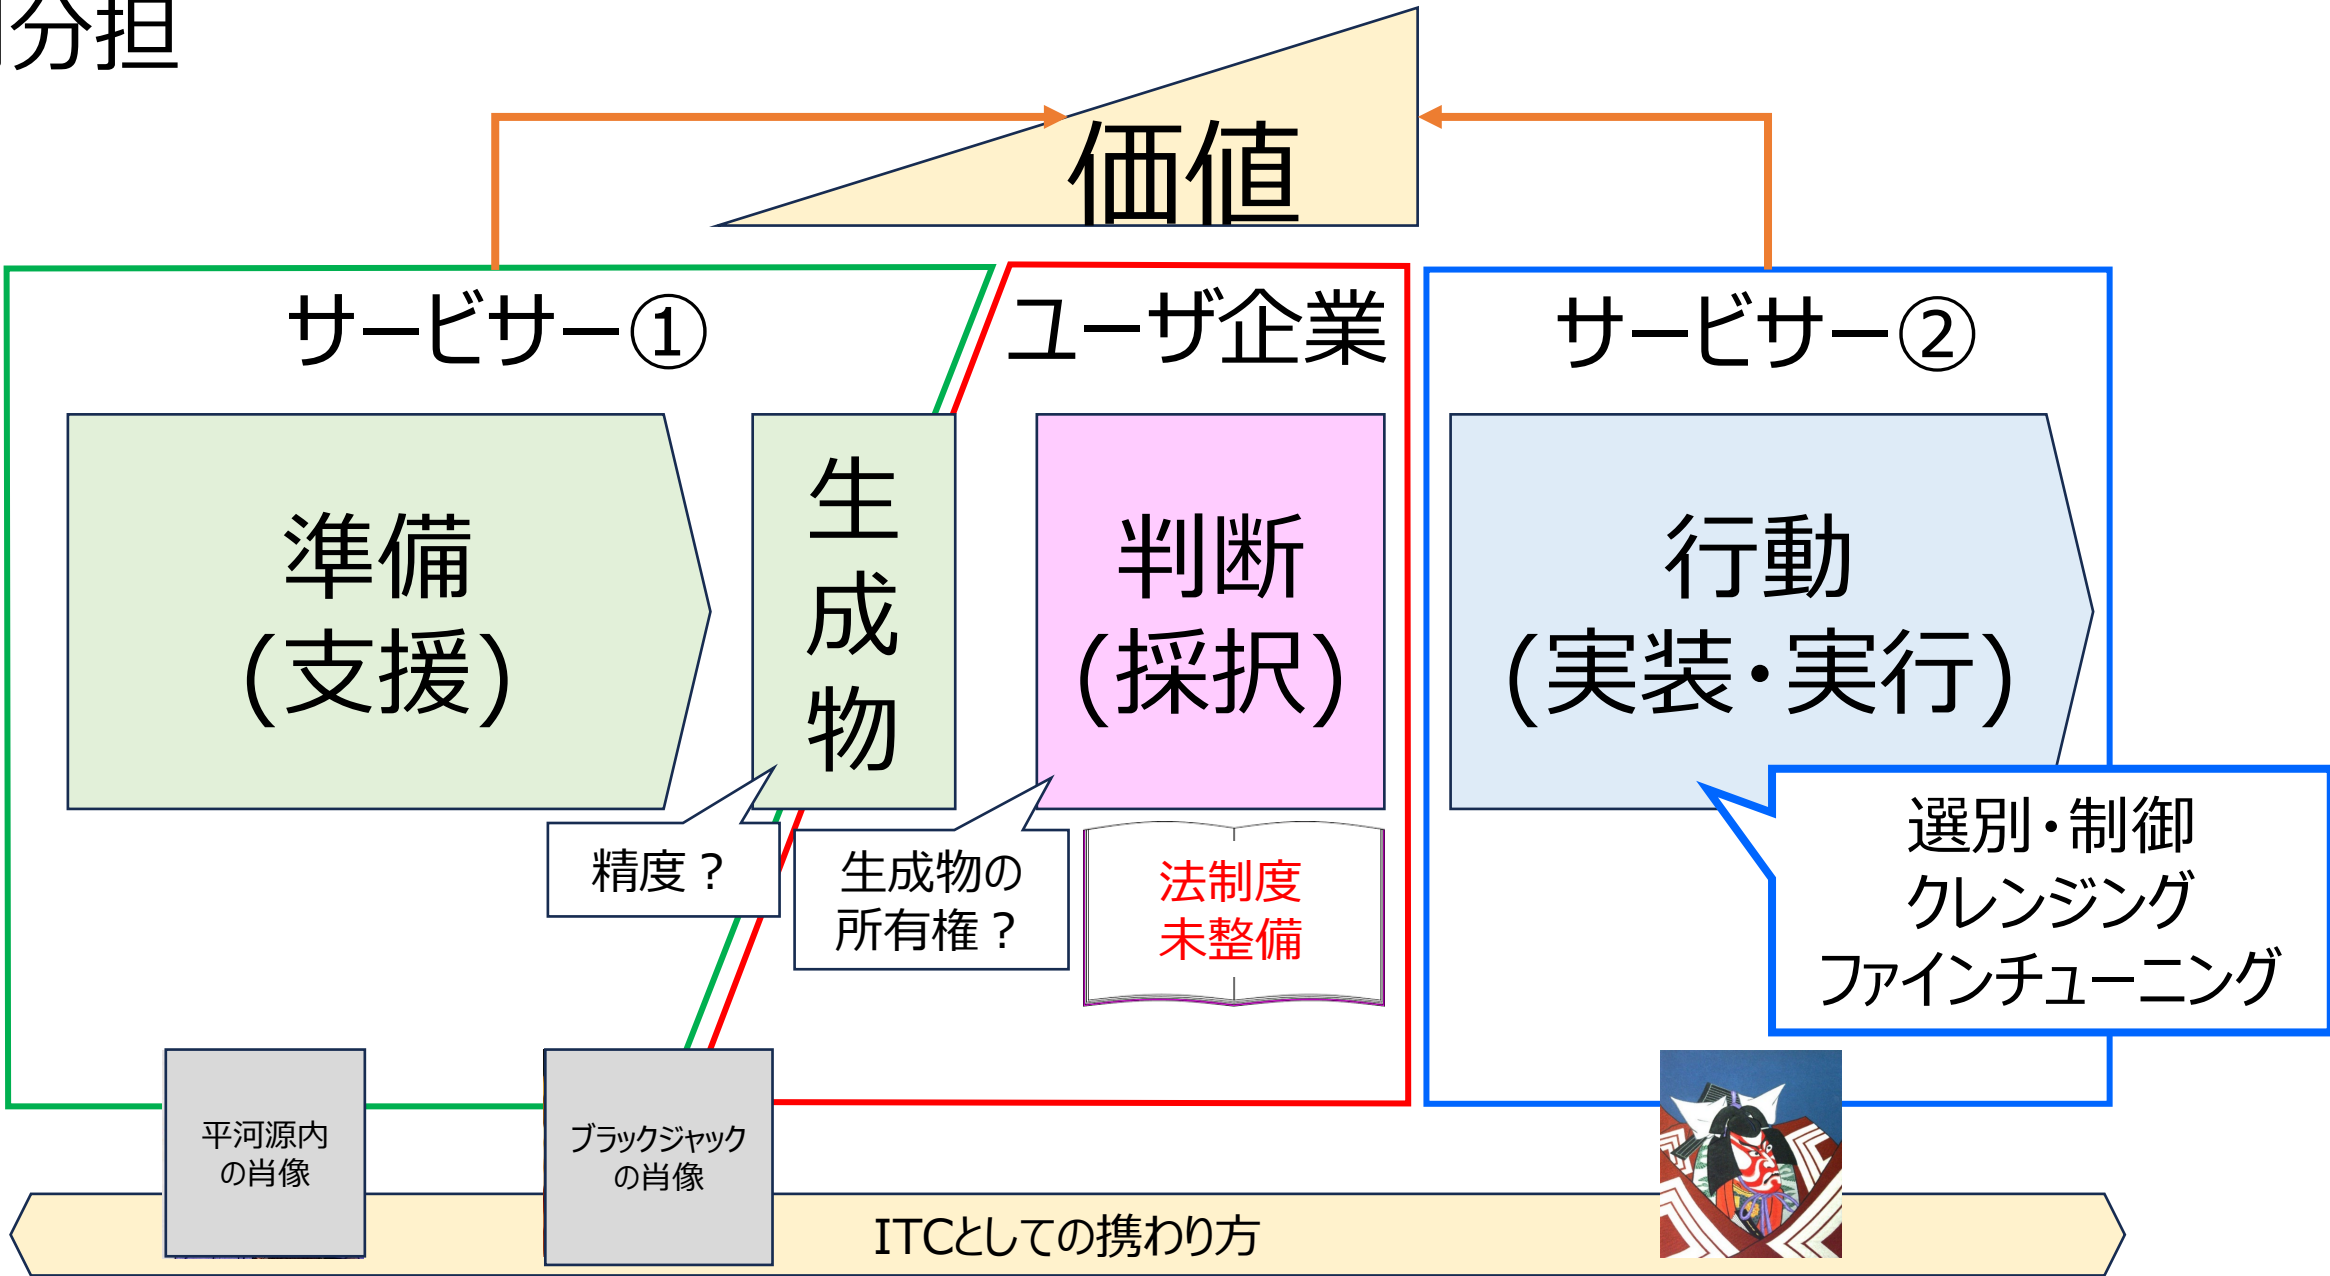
分担

価値

サービサー①

ユーザ企業

サービサー②

準備
（支援）

生成物

判断
（採択）

行動
（実装・実行）

精度？

生成物の
所有権？

法制度
未整備

選別・制御
クレンジング
ファインチューニング

平河源内
の肖像

ブラックジャック
の肖像

ITCとしての携わり方